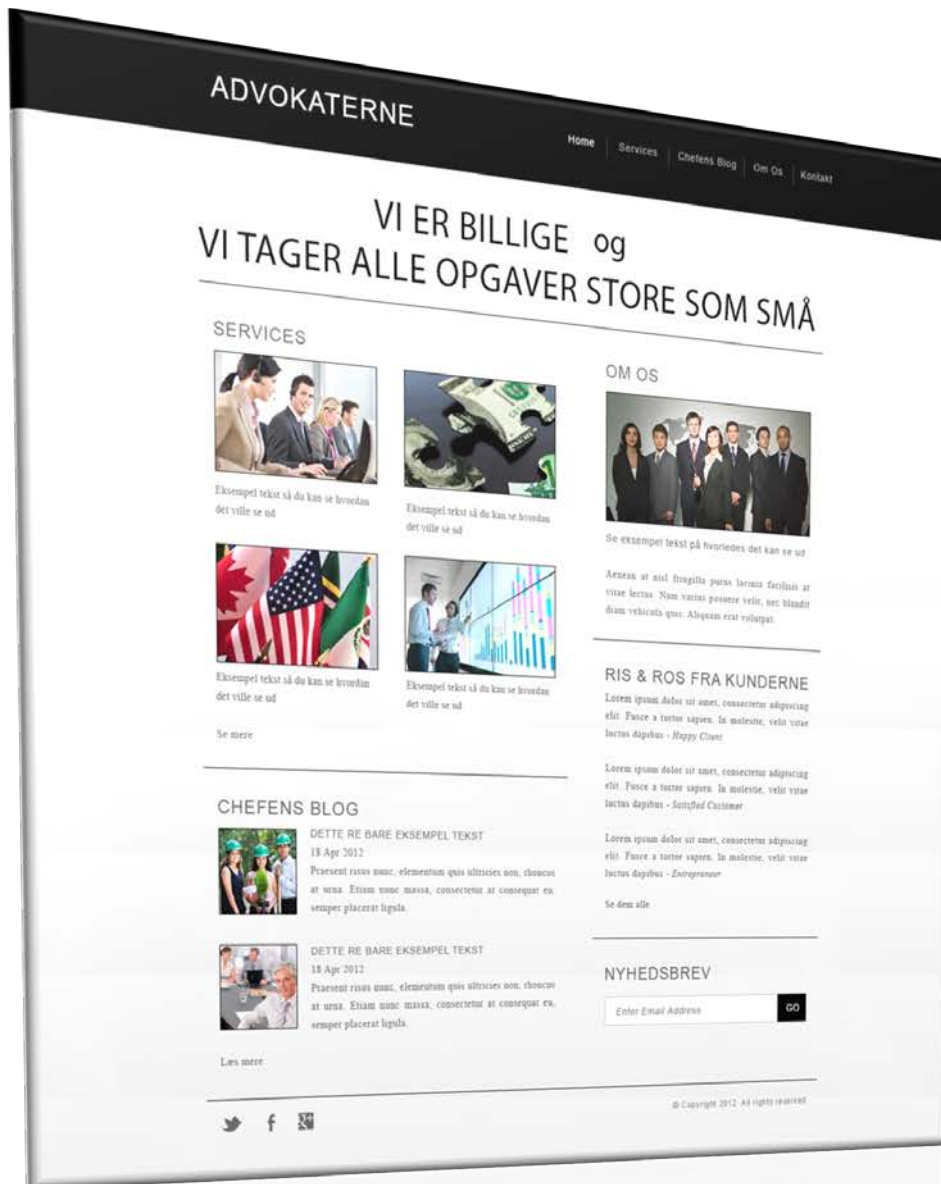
ADVOKATERNE

Home | Services | Chefens Blog | Om Os | Kontakt

VI ER BILLIGE og
VI TAGER ALLE OPGAVER STORE SOM SMÅ

SERVICES

Eksempel tekst så du kan se hvordan det ville se ud

Eksempel tekst så du kan se hvordan det ville se ud

Eksempel tekst så du kan se hvordan det ville se ud

Eksempel tekst så du kan se hvordan det ville se ud

Se mere

OM OS

Se eksempel tekst på hvorledes det kan se ud

Aenean at nisl fringilla purus lacinia facilisis at vitae lectus. Nam varius posuere velit, nec blandit diam vehicula quis. Aliquam erat volutpat.

RIS & ROS FRA KUNDERNE

Lorem ipsum dolor sit amet, consectetur adipiscing elit. Fusce a tortor sapien. In molestie, velit vitae luctus dapibus - Happy Client

Lorem ipsum dolor sit amet, consectetur adipiscing elit. Fusce a tortor sapien. In molestie, velit vitae luctus dapibus - Satisfied Customer

Lorem ipsum dolor sit amet, consectetur adipiscing elit. Fusce a tortor sapien. In molestie, velit vitae luctus dapibus - Entrepreneur

Se dem alle

CHEFENS BLOG

DETTE RE BARE EKSEMPEL TEKST
18 Apr 2012
Praesent risus nunc, elementum quis ultricies non, rhoncus at urna. Etiam nunc massa, consectetur at consequat eu, semper placerat ligula.

DETTE RE BARE EKSEMPEL TEKST
18 Apr 2012
Praesent risus nunc, elementum quis ultricies non, rhoncus at urna. Etiam nunc massa, consectetur at consequat eu, semper placerat ligula.

Læs mere

NYHEDSBREV

Enter Email Address
GO

© Copyright 2012. All rights reserved.